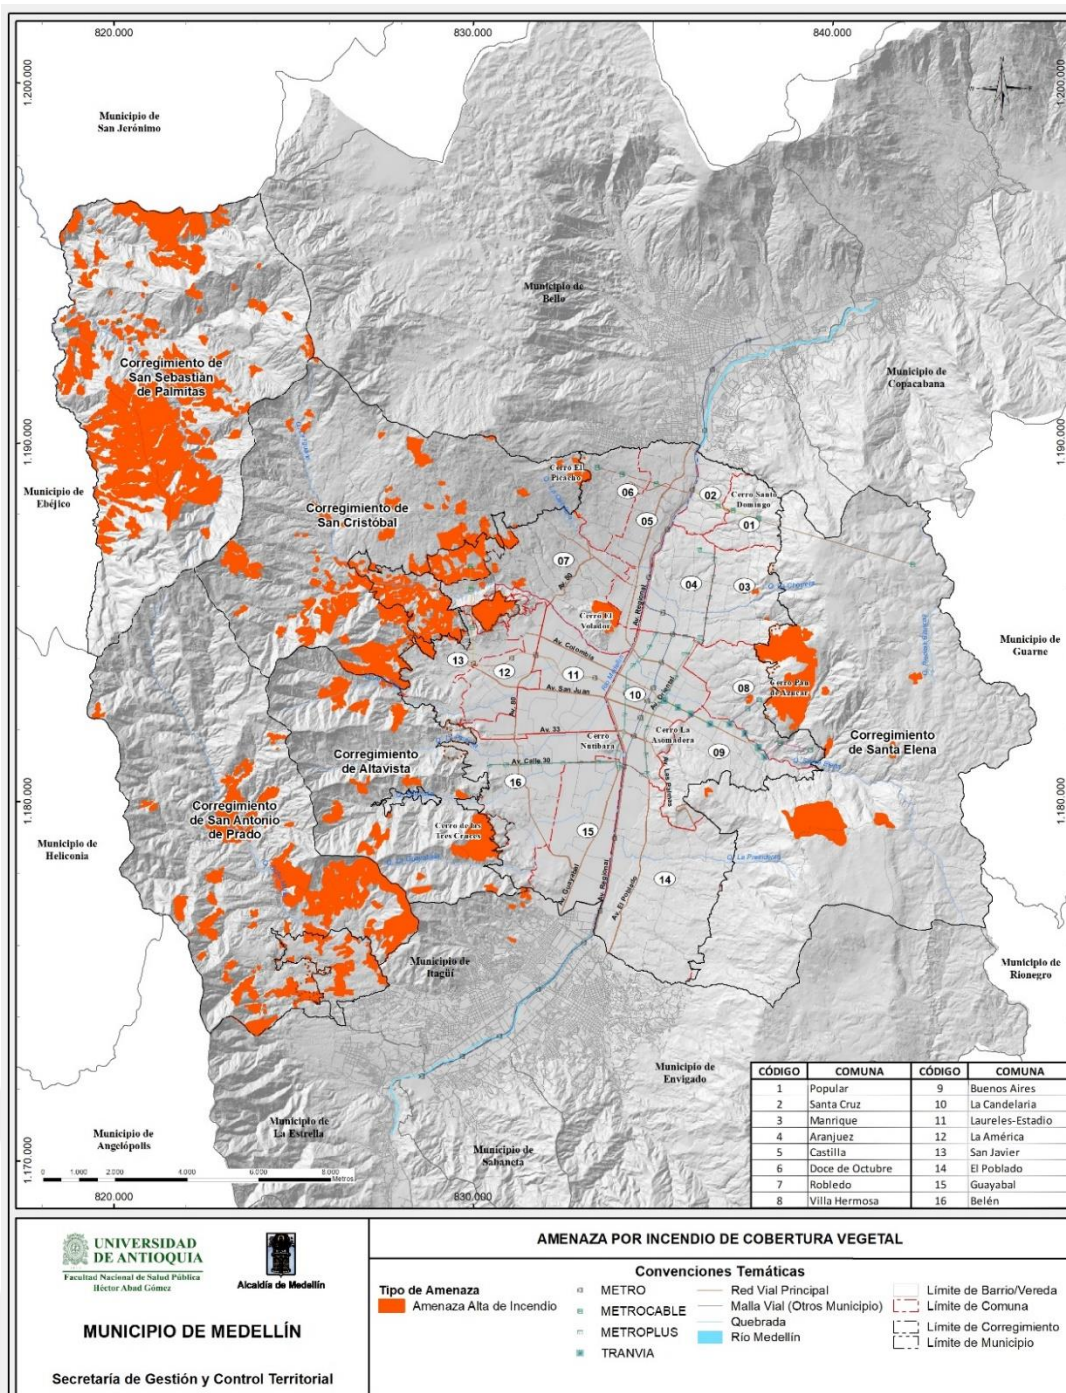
820.000
830.000
840.000
1.200.000
1.200.000
1.190.000
1.190.000
1.180.000
1.180.000
1.170.000

Municipio de San Jerónimo

Municipio de Bello

Municipio de Copacabana

Corregimiento de San Sebastián de Palmitas

Municipio de Ebéjico

Corregimiento de San Cristóbal

Cerro El Picacho

Cerro Santo Domingo

06
02
01
05
07
04
03
Av. 80
Av. Regional
Cerro El Volador

Municipio de Guarne

Av. Colombia
13
12
11
Av. San Juan
10
08
Cerro Pan de Azúcar
Av. 80
Av. 33
Cerro Nutibara
Cerro La Asomadera
09
Corregimiento de Santa Elena
Corregimiento de Altavista
Av. Calle 30
16
Av. Las Palmas

Corregimiento de San Antonio de Prado

Municipio de Heliconia

Cerro de los Tres Cruces
15
Av. Guayabal
Av. Regional
Av. El Poblado
14

Municipio de Itagüí

Municipio de Rionegro

Municipio de Envigado

Municipio de Angelópolis

Municipio de La Estrella

Municipio de Sabaneta

0 1.000 2.000 4.000 6.000 8.000 Metros
820.000
830.000

| CÓDIGO | COMUNA | CÓDIGO | COMUNA |
|---|---|---|---|
| 1 | Popular | 9 | Buenos Aires |
| 2 | Santa Cruz | 10 | La Candelaria |
| 3 | Manrique | 11 | Laureles-Estadio |
| 4 | Aranjuez | 12 | La América |
| 5 | Castilla | 13 | San Javier |
| 6 | Doce de Octubre | 14 | El Poblado |
| 7 | Robledo | 15 | Guayabal |
| 8 | Villa Hermosa | 16 | Belén |

UNIVERSIDAD DE ANTIOQUIA
Facultad Nacional de Salud Pública Héctor Abad Gómez

Alcaldía de Medellín

MUNICIPIO DE MEDELLÍN

Secretaría de Gestión y Control Territorial

AMENAZA POR INCENDIO DE COBERTURA VEGETAL

Convenciones Temáticas

Tipo de Amenaza
Amenaza Alta de Incendio

METRO
METROCABLE
METROPLUS
TRANVIA

Red Vial Principal
Malla Vial (Otros Municipio)
Quebrada
Río Medellín

Límite de Barrio/Vereda
Límite de Comuna
Límite de Corregimiento
Límite de Municipio